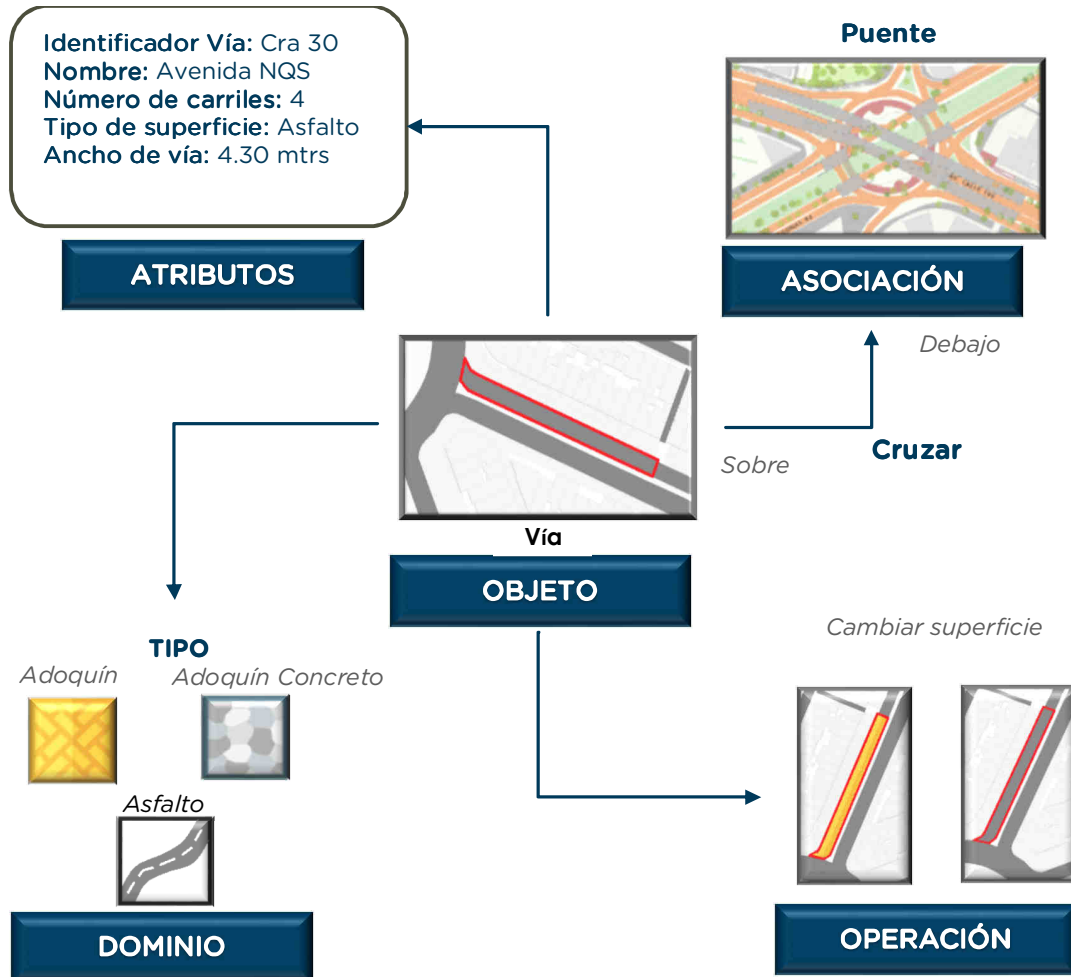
Identificador Vía: Cra 30
Nombre: Avenida NQS
Número de carriles: 4
Tipo de superficie: Asfalto
Ancho de vía: 4.30 mtrs

ATRIBUTOS

Puente

ASOCIACIÓN

Debajo

Cruzar

Sobre

Vía

OBJETO

TIPO

Adoquín

Adoquín Concreto

Asfalto

DOMINIO

Cambiar superficie

OPERACIÓN